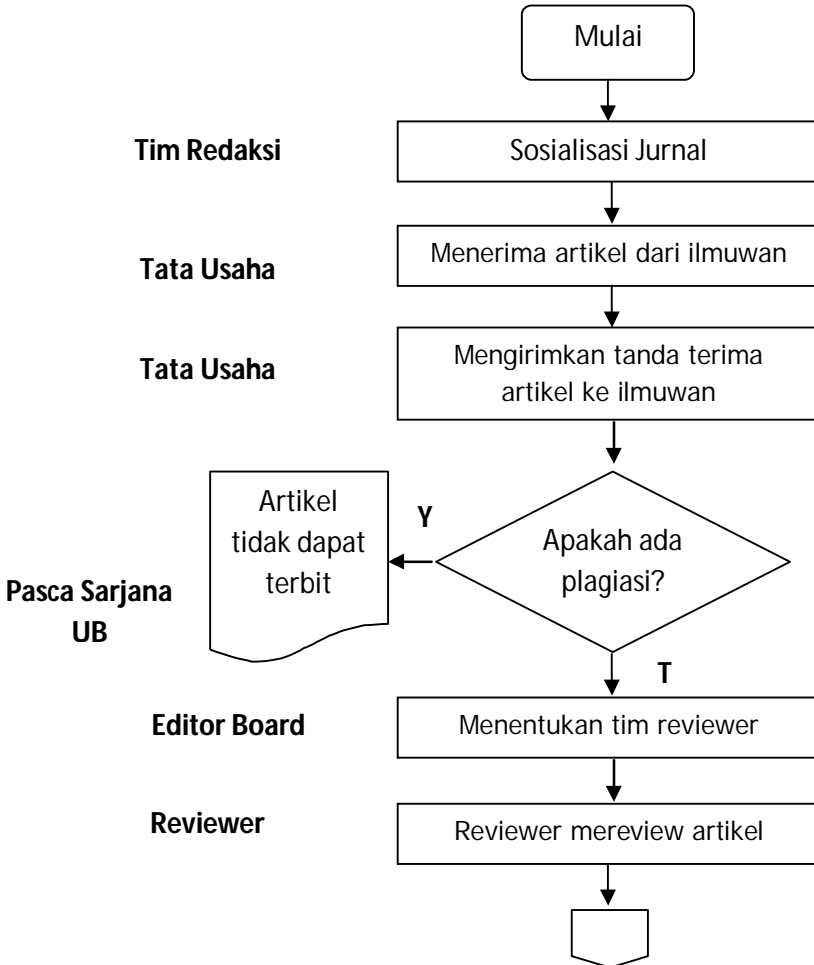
Mulai

Tim Redaksi

Sosialisasi Jurnal

Tata Usaha

Menerima artikel dari ilmuwan

Tata Usaha

Mengirimkan tanda terima artikel ke ilmuwan

Artikel tidak dapat terbit

Y

Apakah ada plagiasi?

Pasca Sarjana UB

T

Editor Board

Menentukan tim reviewer

Reviewer

Reviewer mereview artikel